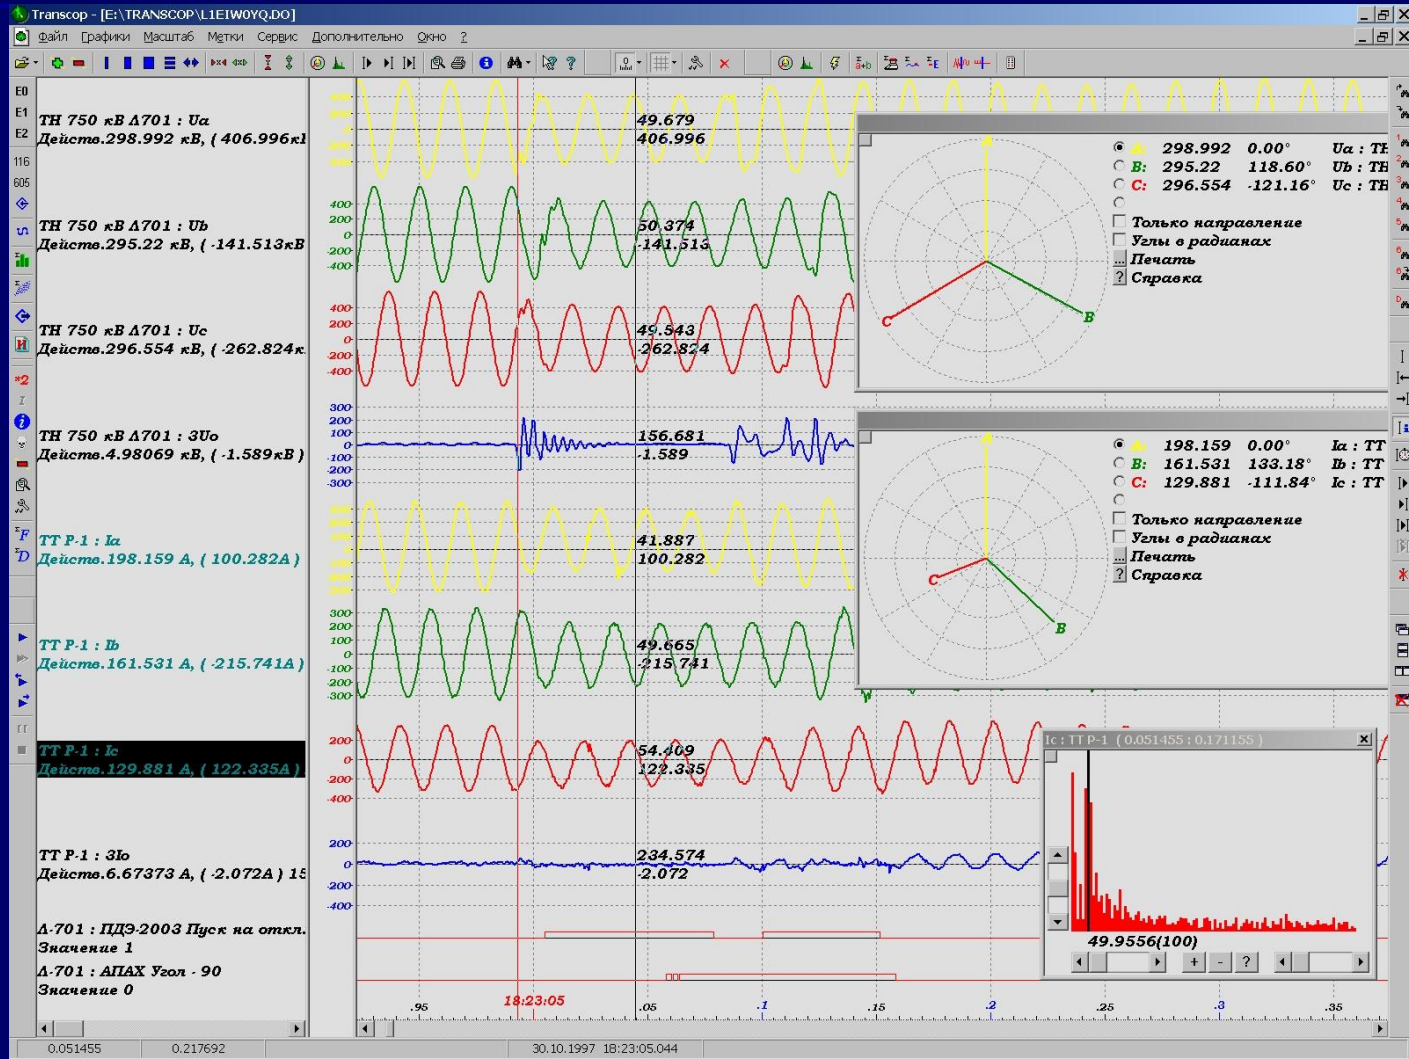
Transcop - [E:\TRANSCOP\L1EIW0YQ.DO]
Файл Графики Масштаб Метки Сервис Дополнительно Окно ?

E0
E1
E2
116
605

TH 750 кВ Л701 : Ua
Действ.298.992 кВ, ( 406.996кl

TH 750 кВ Л701 : Ub
Действ.295.22 кВ, ( -141.513кВ

TH 750 кВ Л701 : Uc
Действ.296.554 кВ, ( -262.824к

TH 750 кВ Л701 : 3Uo
Действ.4.98069 кВ, ( -1.589кВ )

TT P-1 : Ia
Действ.198.159 А, ( 100.282А )

TT P-1 : Ib
Действ.161.531 А, ( -215.741А )

TT P-1 : Ic
Действ.129.881 А, ( 122.335А )

TT P-1 : 3Io
Действ.6.67373 А, ( -2.072А ) 15

Л-701 : ПДЭ-2003 Пуск на откл.
Значение 1

Л-701 : АПАХ Угол - 90
Значение 0

400
200
0
-200
-400
300
200
100
0
-100
-200
-300

49.679
406.996
50.374
-141.513
49.543
-262.824
156.681
-1.589
41.887
100.282
49.665
-215.741
54.409
122.335
234.574
-2.072

A: 298.992 0.00° Ua : TH
B: 295.22 118.60° Ub : TH
C: 296.554 -121.16° Uc : TH
Только направление
Углы в радианах
Печать
Справка
C B

A: 198.159 0.00° Ia : TT
B: 161.531 133.18° Ib : TT
C: 129.881 -111.84° Ic : TT
Только направление
Углы в радианах
Печать
Справка
C B

Ic : TT P-1 ( 0.051455 : 0.171155 )
49.9556(100)
+ - ?

.95 18:23:05 .05 .1 .15 .2 .25 .3 .35

0.051455 0.217692 30.10.1997 18:23:05.044